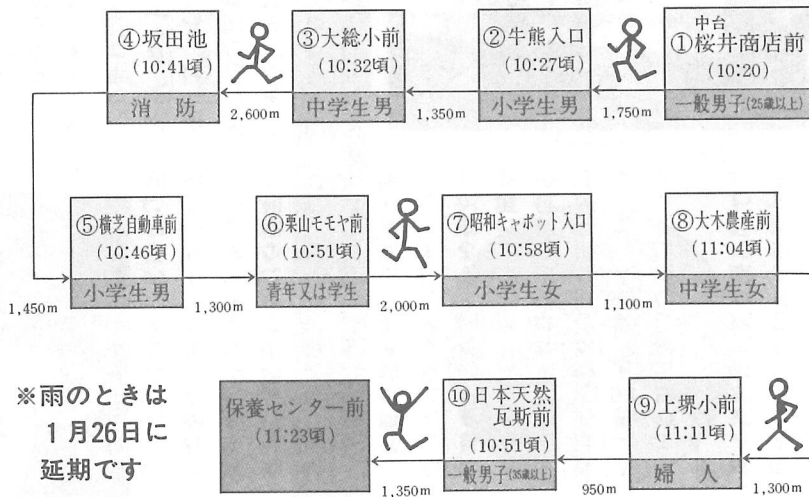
中台
①桜井商店前
(10:20)
一般男子(25歳以上)

1,750m

②牛熊入口
(10:27頃)
小学生男

1,350m

③大総小前
(10:32頃)
中学生男

2,600m

④坂田池
(10:41頃)
消　防

1,450m

⑤横芝自動車前
(10:46頃)
小学生男

1,300m

⑥栗山モモヤ前
(10:51頃)
青年又は学生

2,000m

⑦昭和キャボット入口
(10:58頃)
小学生女

1,100m

⑧大木農産前
(11:04頃)
中学生女

1,300m

⑨上堺小前
(11:11頃)
婦　人

950m

⑩日本天然瓦斯前
(10:51頃)
一般男子(35歳以上)

1,350m

保養センター前
(11:23頃)

※雨のときは
1月26日に
延期です